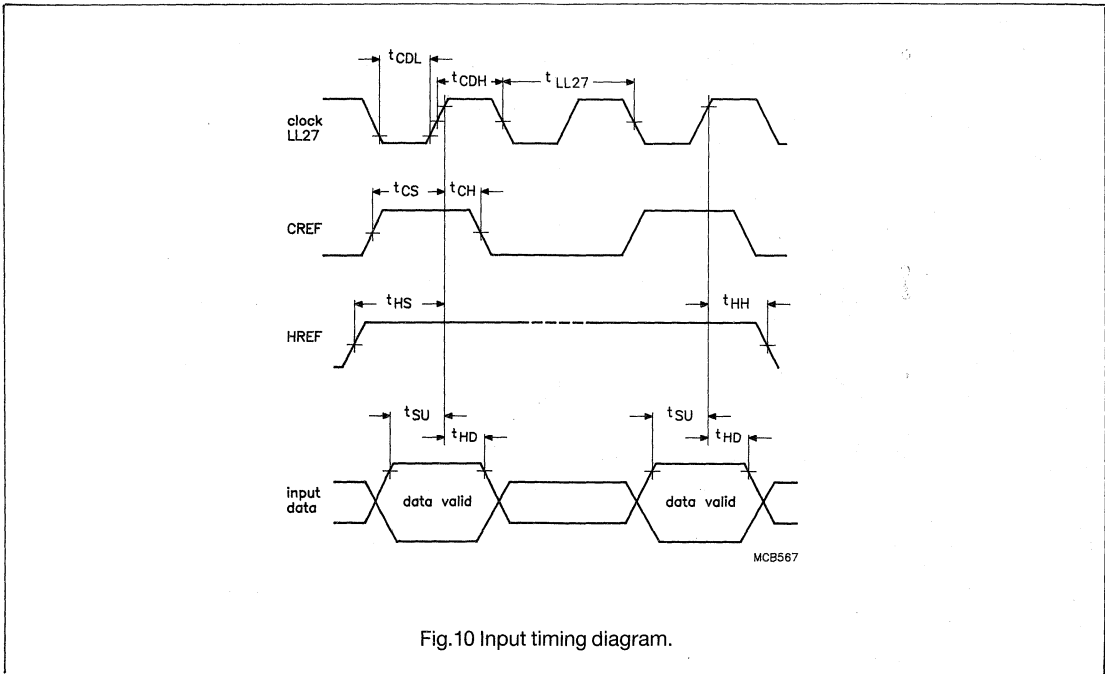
$t_{CDL}$

$t_{CDH}$

$t_{LL27}$

clock LL27

$t_{CS}$

$t_{CH}$

CREF

$t_{HS}$

$t_{HH}$

HREF

$t_{SU}$

$t_{HD}$

$t_{SU}$

$t_{HD}$

input data

data valid

data valid

MCB567

Fig.10 Input timing diagram.